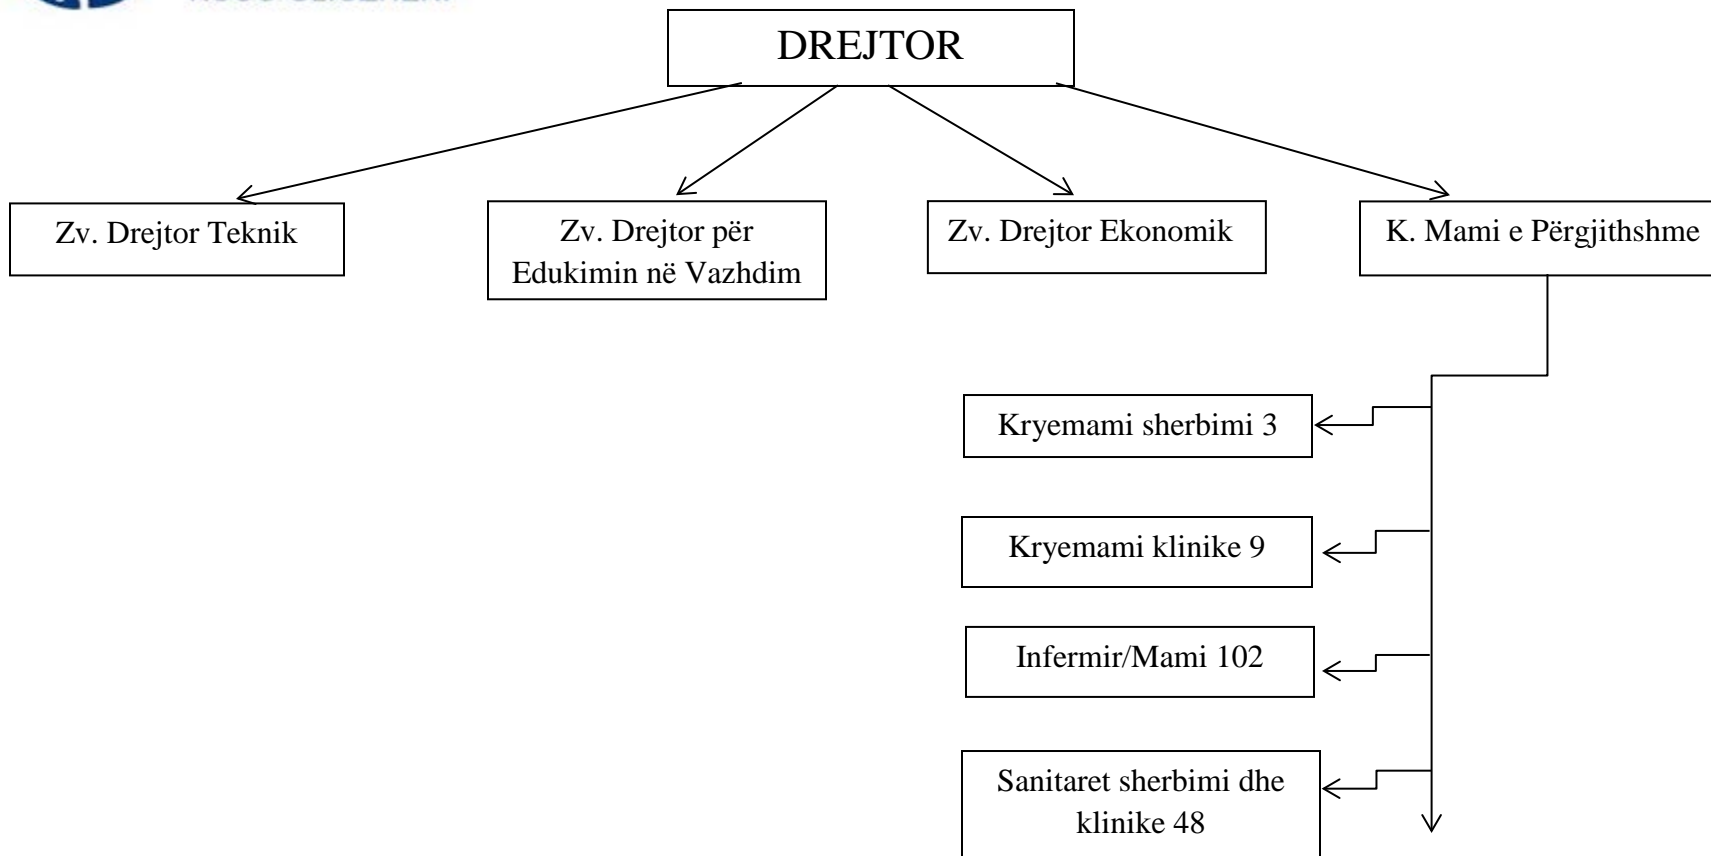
DREJTOR

Zv. Drejtor Teknik

Zv. Drejtor për Edukimin në Vazhdim

Zv. Drejtor Ekonomik

K. Mami e Përgjithshme

Kryemami sherbimi 3

Kryemami klinike 9

Infermir/Mami 102

Sanitaret sherbimi dhe klinike 48